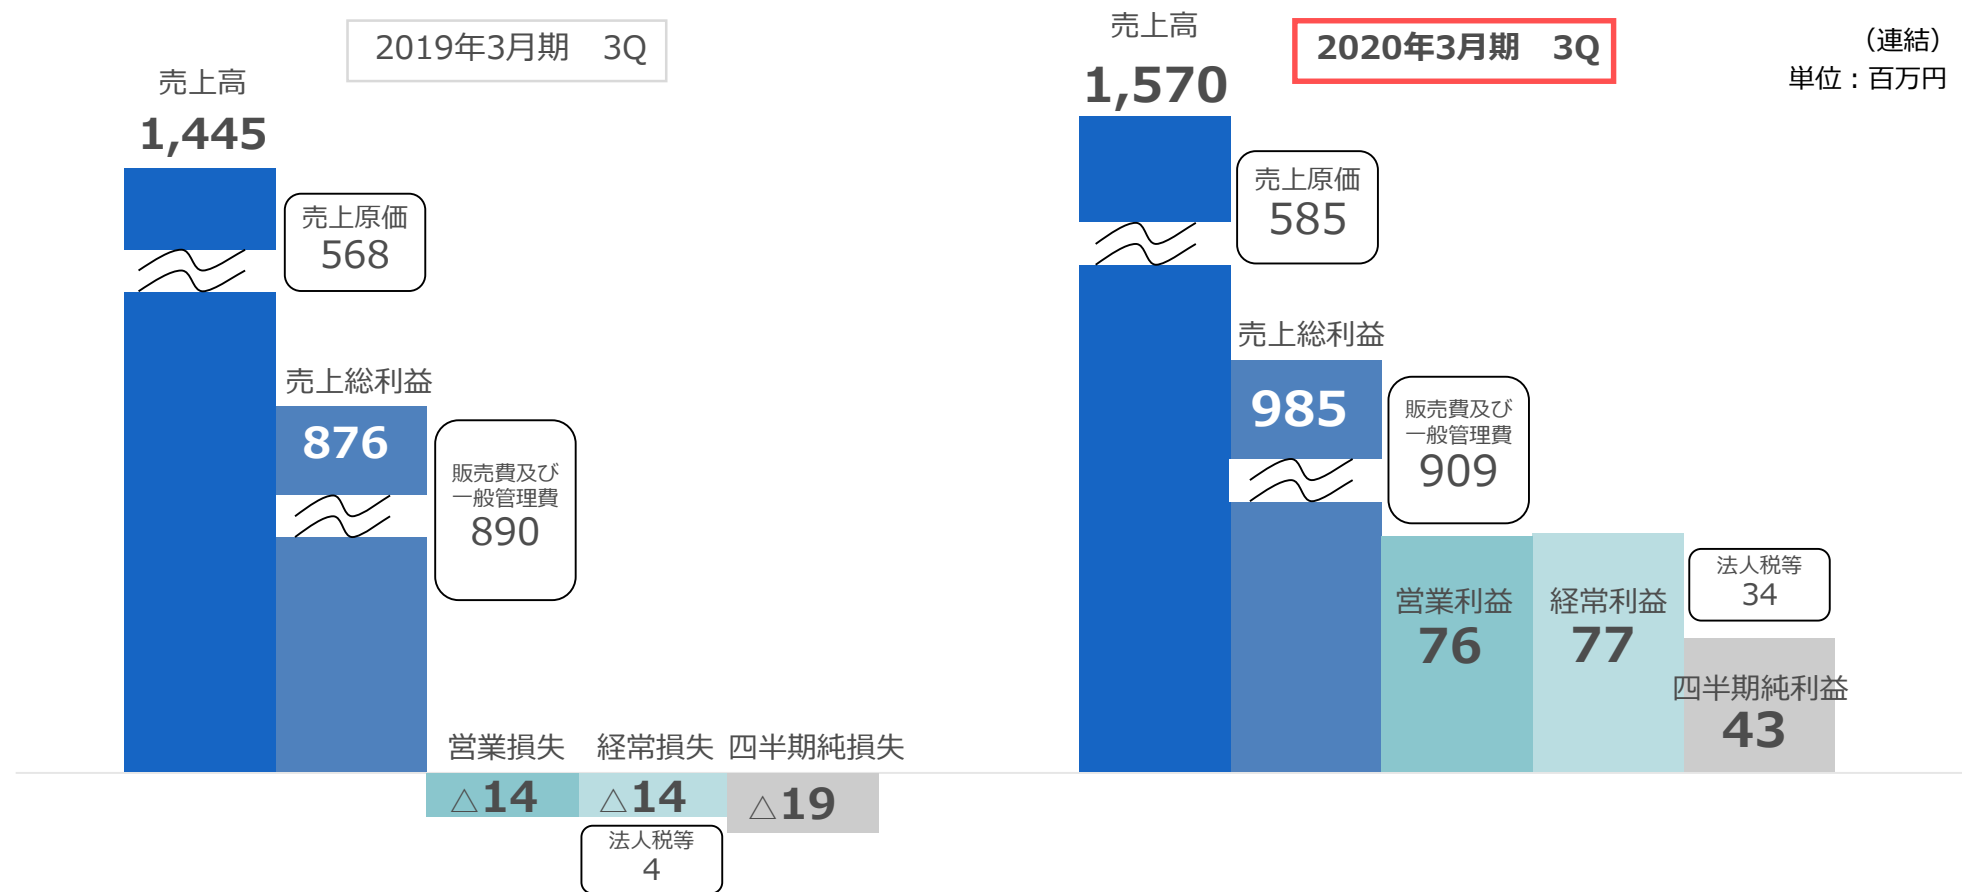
2019年3月期　3Q

売上高
1,445

売上原価
568

売上総利益
876

販売費及び
一般管理費
890

営業損失
△14

経常損失
△14

四半期純損失
△19

法人税等
4

売上高
1,570

2020年3月期　3Q

（連結）
単位：百万円

売上原価
585

売上総利益
985

販売費及び
一般管理費
909

営業利益
76

経常利益
77

法人税等
34

四半期純利益
43